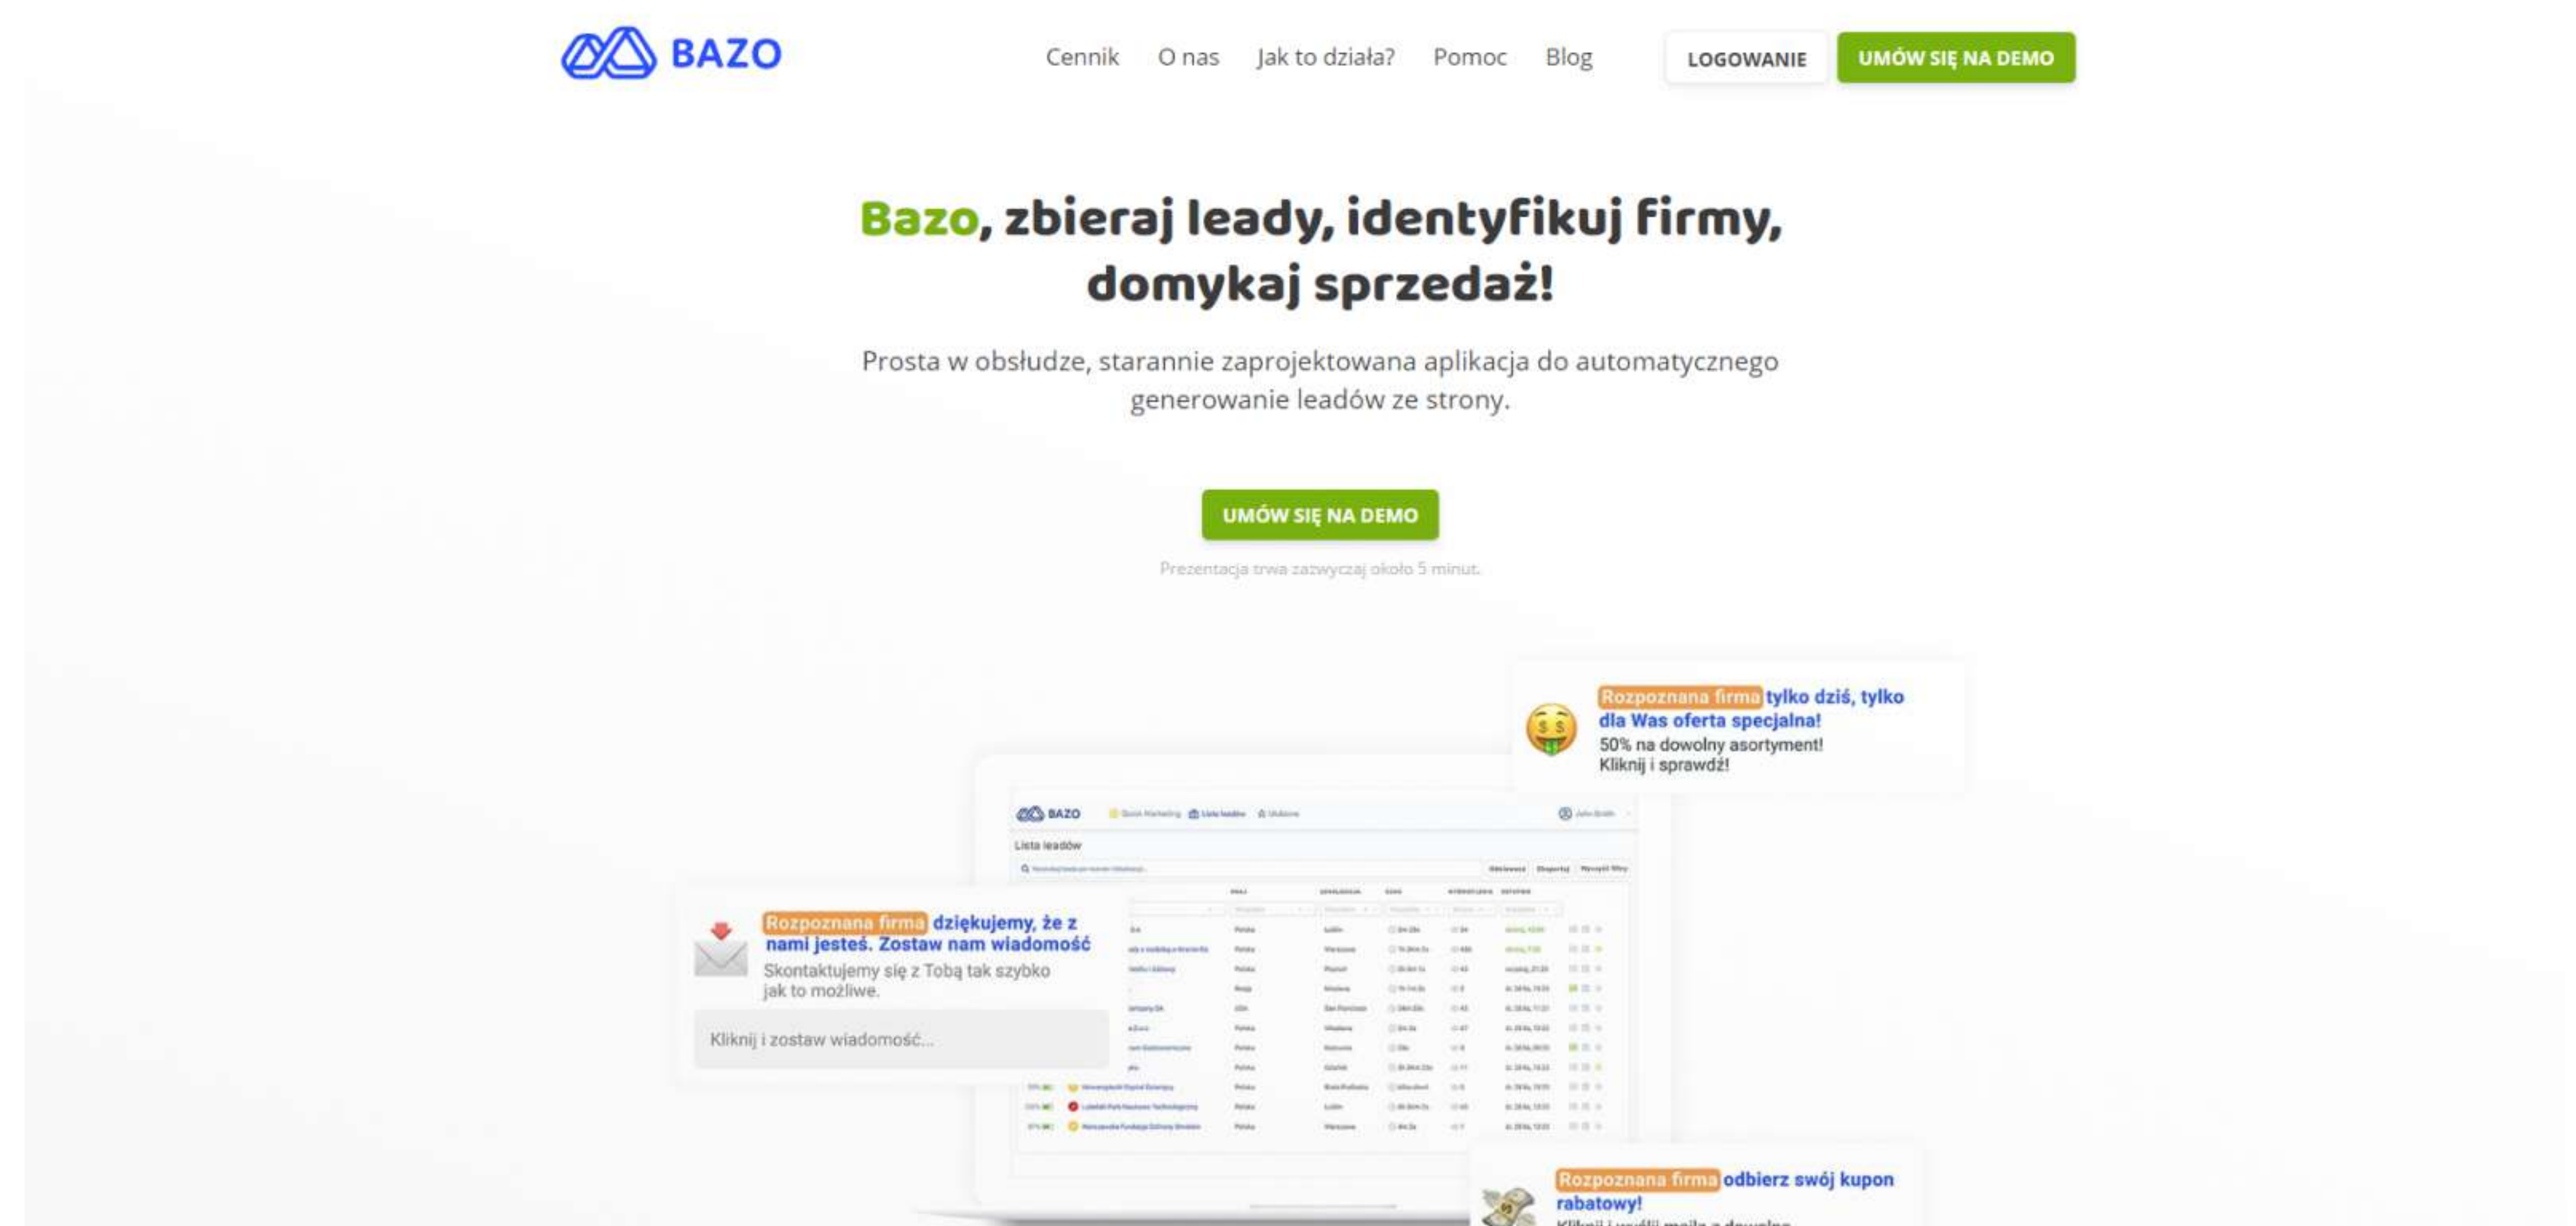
BAZO

Cennik O nas Jak to działa? Pomoc Blog LOGOWANIE UMÓW SIĘ NA DEMO

Bazo, zbieraj leady, identyfikuj firmy, domykaj sprzedaż!

Prosta w obsłudze, starannie zaprojektowana aplikacja do automatycznego generowanie leadów ze strony.

UMÓW SIĘ NA DEMO

Prezentacja trwa zazwyczaj około 5 minut.

Rozpoznana firma tylko dziś, tylko dla Was oferta specjalna!
50% na dowolny asortyment!
Kliknij i sprawdź!

BAZO
Lista leadów

Rozpoznana firma dziękujemy, że z nami jesteś. Zostaw nam wiadomość
Skontaktujemy się z Tobą tak szybko jak to możliwe.

Kliknij i zostaw wiadomość...

Rozpoznana firma odbierz swój kupon rabatowy!
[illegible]